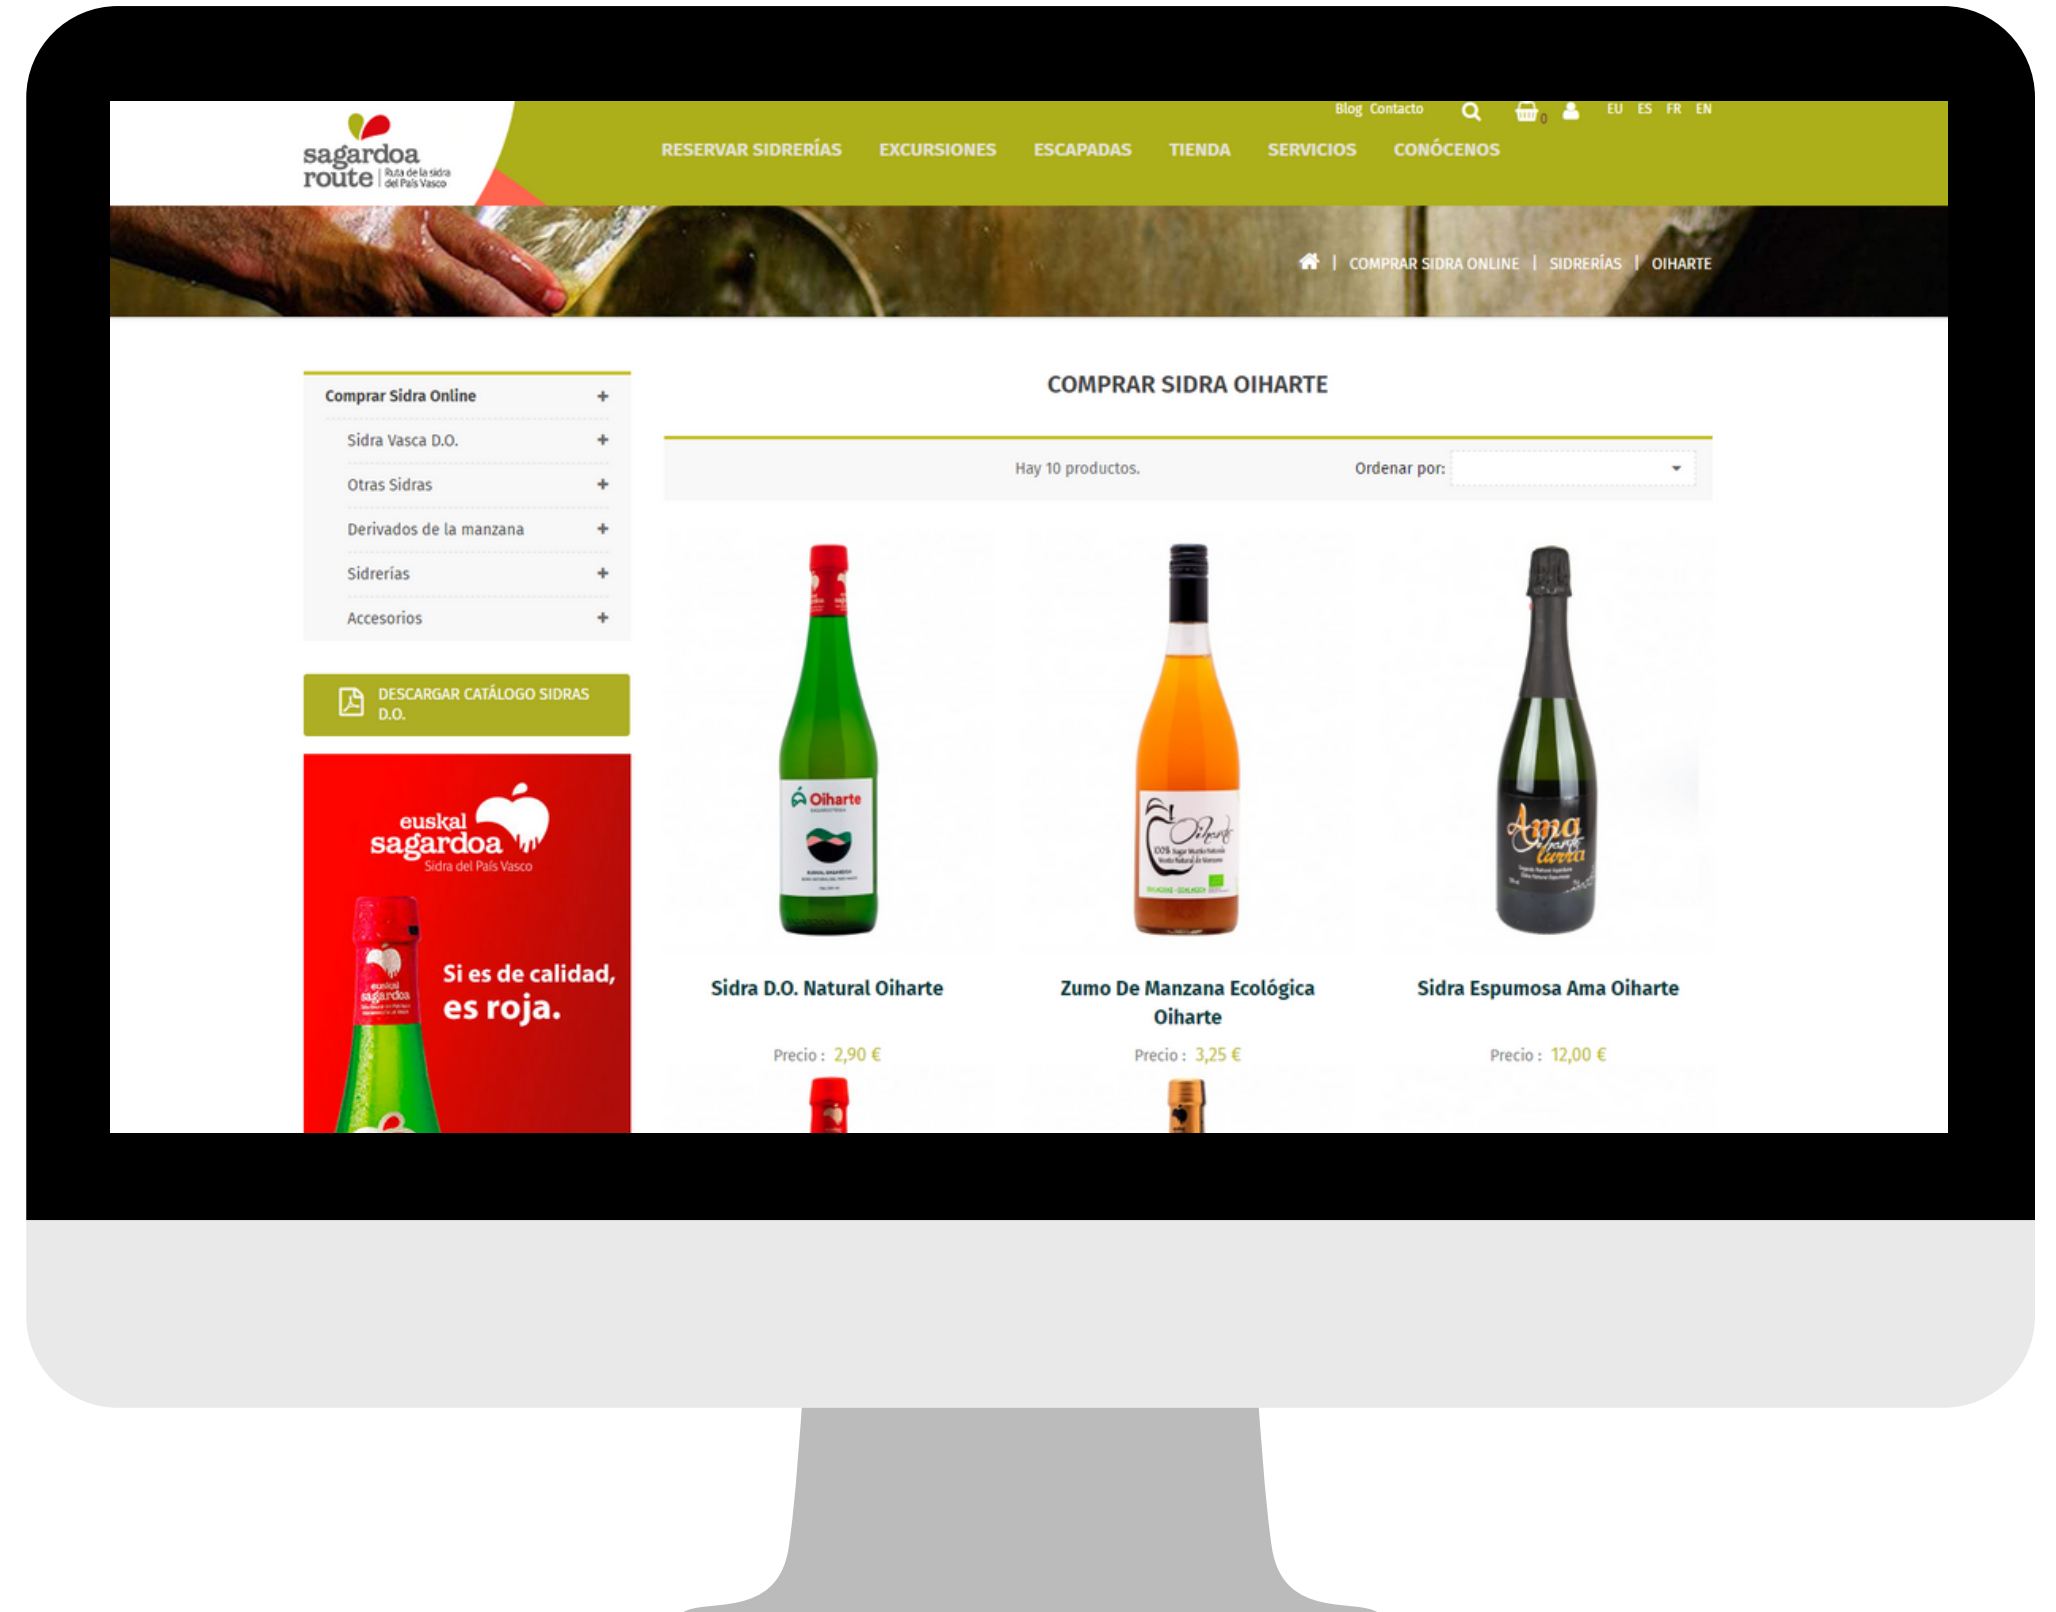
sagardoa route | Ruta de la sidra del País Vasco

Blog Contacto 0 EU ES FR EN

RESERVAR SIDRERÍAS EXCURSIONES ESCAPADAS TIENDA SERVICIOS CONÓCENOS

| COMPRAR SIDRA ONLINE | SIDRERÍAS | OIHARTE

Comprar Sidra Online +
Sidra Vasca D.O. +
Otras Sidras +
Derivados de la manzana +
Sidrerías +
Accesorios +

DESCARGAR CATÁLOGO SIDRAS D.O.

euskal sagardoa
Sidra del País Vasco

Si es de calidad, es roja.

COMPRAR SIDRA OIHARTE

Hay 10 productos.

Ordenar por:

Oiharte

Sidra D.O. Natural Oiharte

Precio : 2,90 €

Zumo De Manzana Ecológica Oiharte

Precio : 3,25 €

Ama

Sidra Espumosa Ama Oiharte

Precio : 12,00 €